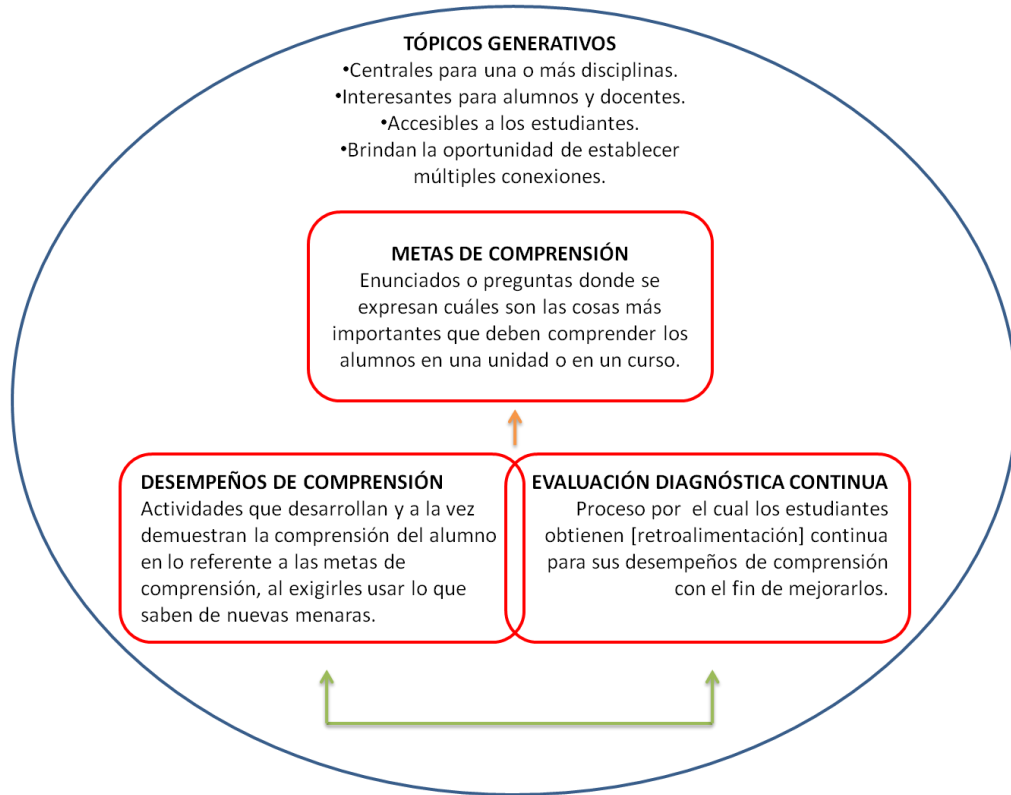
TÓPICOS GENERATIVOS
•Centrales para una o más disciplinas.
•Interesantes para alumnos y docentes.
•Accesibles a los estudiantes.
•Brindan la oportunidad de establecer múltiples conexiones.

METAS DE COMPRENSIÓN
Enunciados o preguntas donde se expresan cuáles son las cosas más importantes que deben comprender los alumnos en una unidad o en un curso.

DESEMPEÑOS DE COMPRENSIÓN
Actividades que desarrollan y a la vez demuestran la comprensión del alumno en lo referente a las metas de comprensión, al exigirles usar lo que saben de nuevas menaras.

EVALUACIÓN DIAGNÓSTICA CONTINUA
Proceso por el cual los estudiantes obtienen [retroalimentación] continua para sus desempeños de comprensión con el fin de mejorarlos.